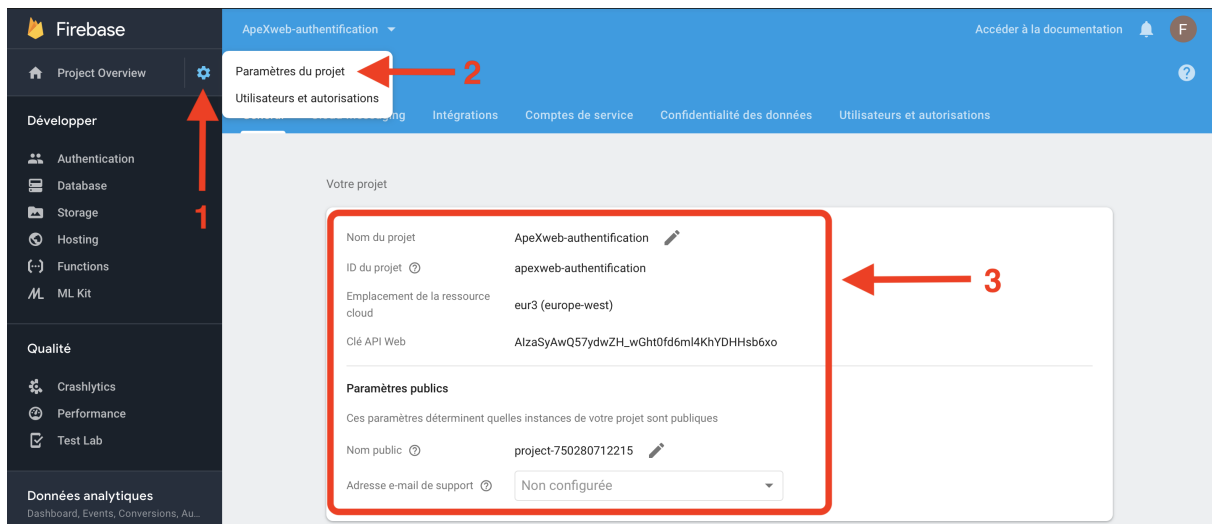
Firebase

ApeXweb-authentification

Accéder à la documentation

F

Project Overview

Paramètres du projet

Utilisateurs et autorisations

2

Développer

Authentication

Database

Storage

Hosting

Functions

ML Kit

1

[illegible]

Intégrations

Comptes de service

Confidentialité des données

Utilisateurs et autorisations

Votre projet

Nom du projet ApeXweb-authentification

ID du projet apexweb-authentification

Emplacement de la ressource cloud eur3 (europe-west)

Clé API Web AIzaSyAwQ57ydwZH_wGht0fd6ml4KhYDHHsb6xo

3

Paramètres publics

Ces paramètres déterminent quelles instances de votre projet sont publiques

Nom public project-750280712215

Adresse e-mail de support Non configurée

Qualité

Crashlytics

Performance

Test Lab

Données analytiques

Dashboard, Events, Conversions, Au...